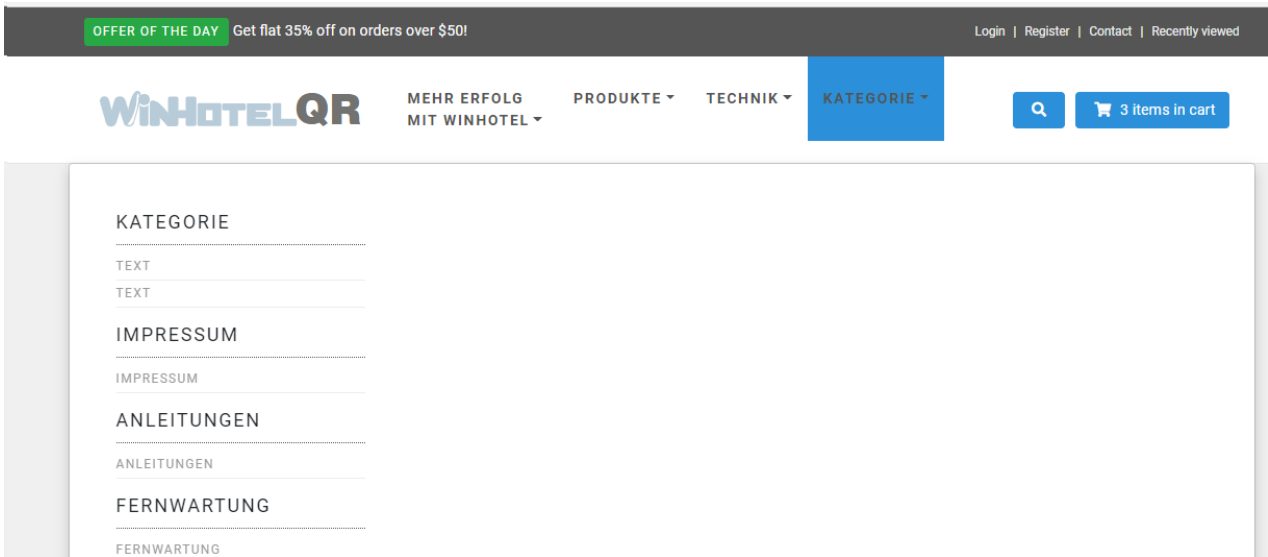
OFFER OF THE DAY Get flat 35% off on orders over $50!

Login | Register | Contact | Recently viewed

WINHOTELQR

MEHR ERFOLG MIT WINHOTEL

PRODUKTE

TECHNIK

KATEGORIE

3 items in cart

KATEGORIE

TEXT

TEXT

IMPRESSUM

IMPRESSUM

ANLEITUNGEN

ANLEITUNGEN

FERNWARTUNG

FERNWARTUNG